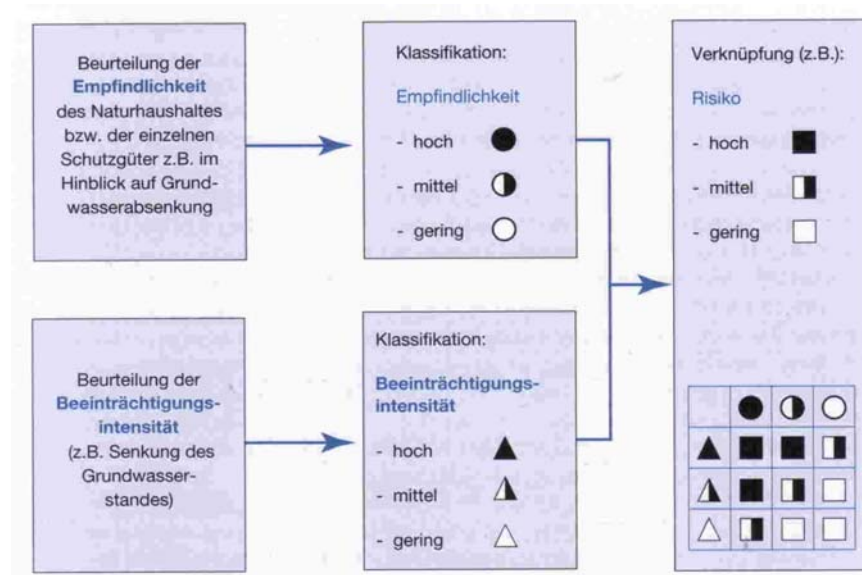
Beurteilung der Empfindlichkeit des Naturhaushaltes bzw. der einzelnen Schutzgüter z.B. im Hinblick auf Grundwasserabsenkung

Klassifikation:

Empfindlichkeit

- hoch ●

- mittel ◑

- gering ○

Beurteilung der Beeinträchtigungsintensität (z.B. Senkung des Grundwasserstandes)

Klassifikation:

Beeinträchtigungsintensität

- hoch ▲

- mittel ◮

- gering △

Verknüpfung (z.B.):

Risiko

- hoch ■

- mittel ◨

- gering □

| | ● | ◑ | ○ |
|---|---|---|---|
| ▲ | ■ | ■ | ◨ |
| ◮ | ■ | ◨ | □ |
| △ | ◨ | □ | □ |